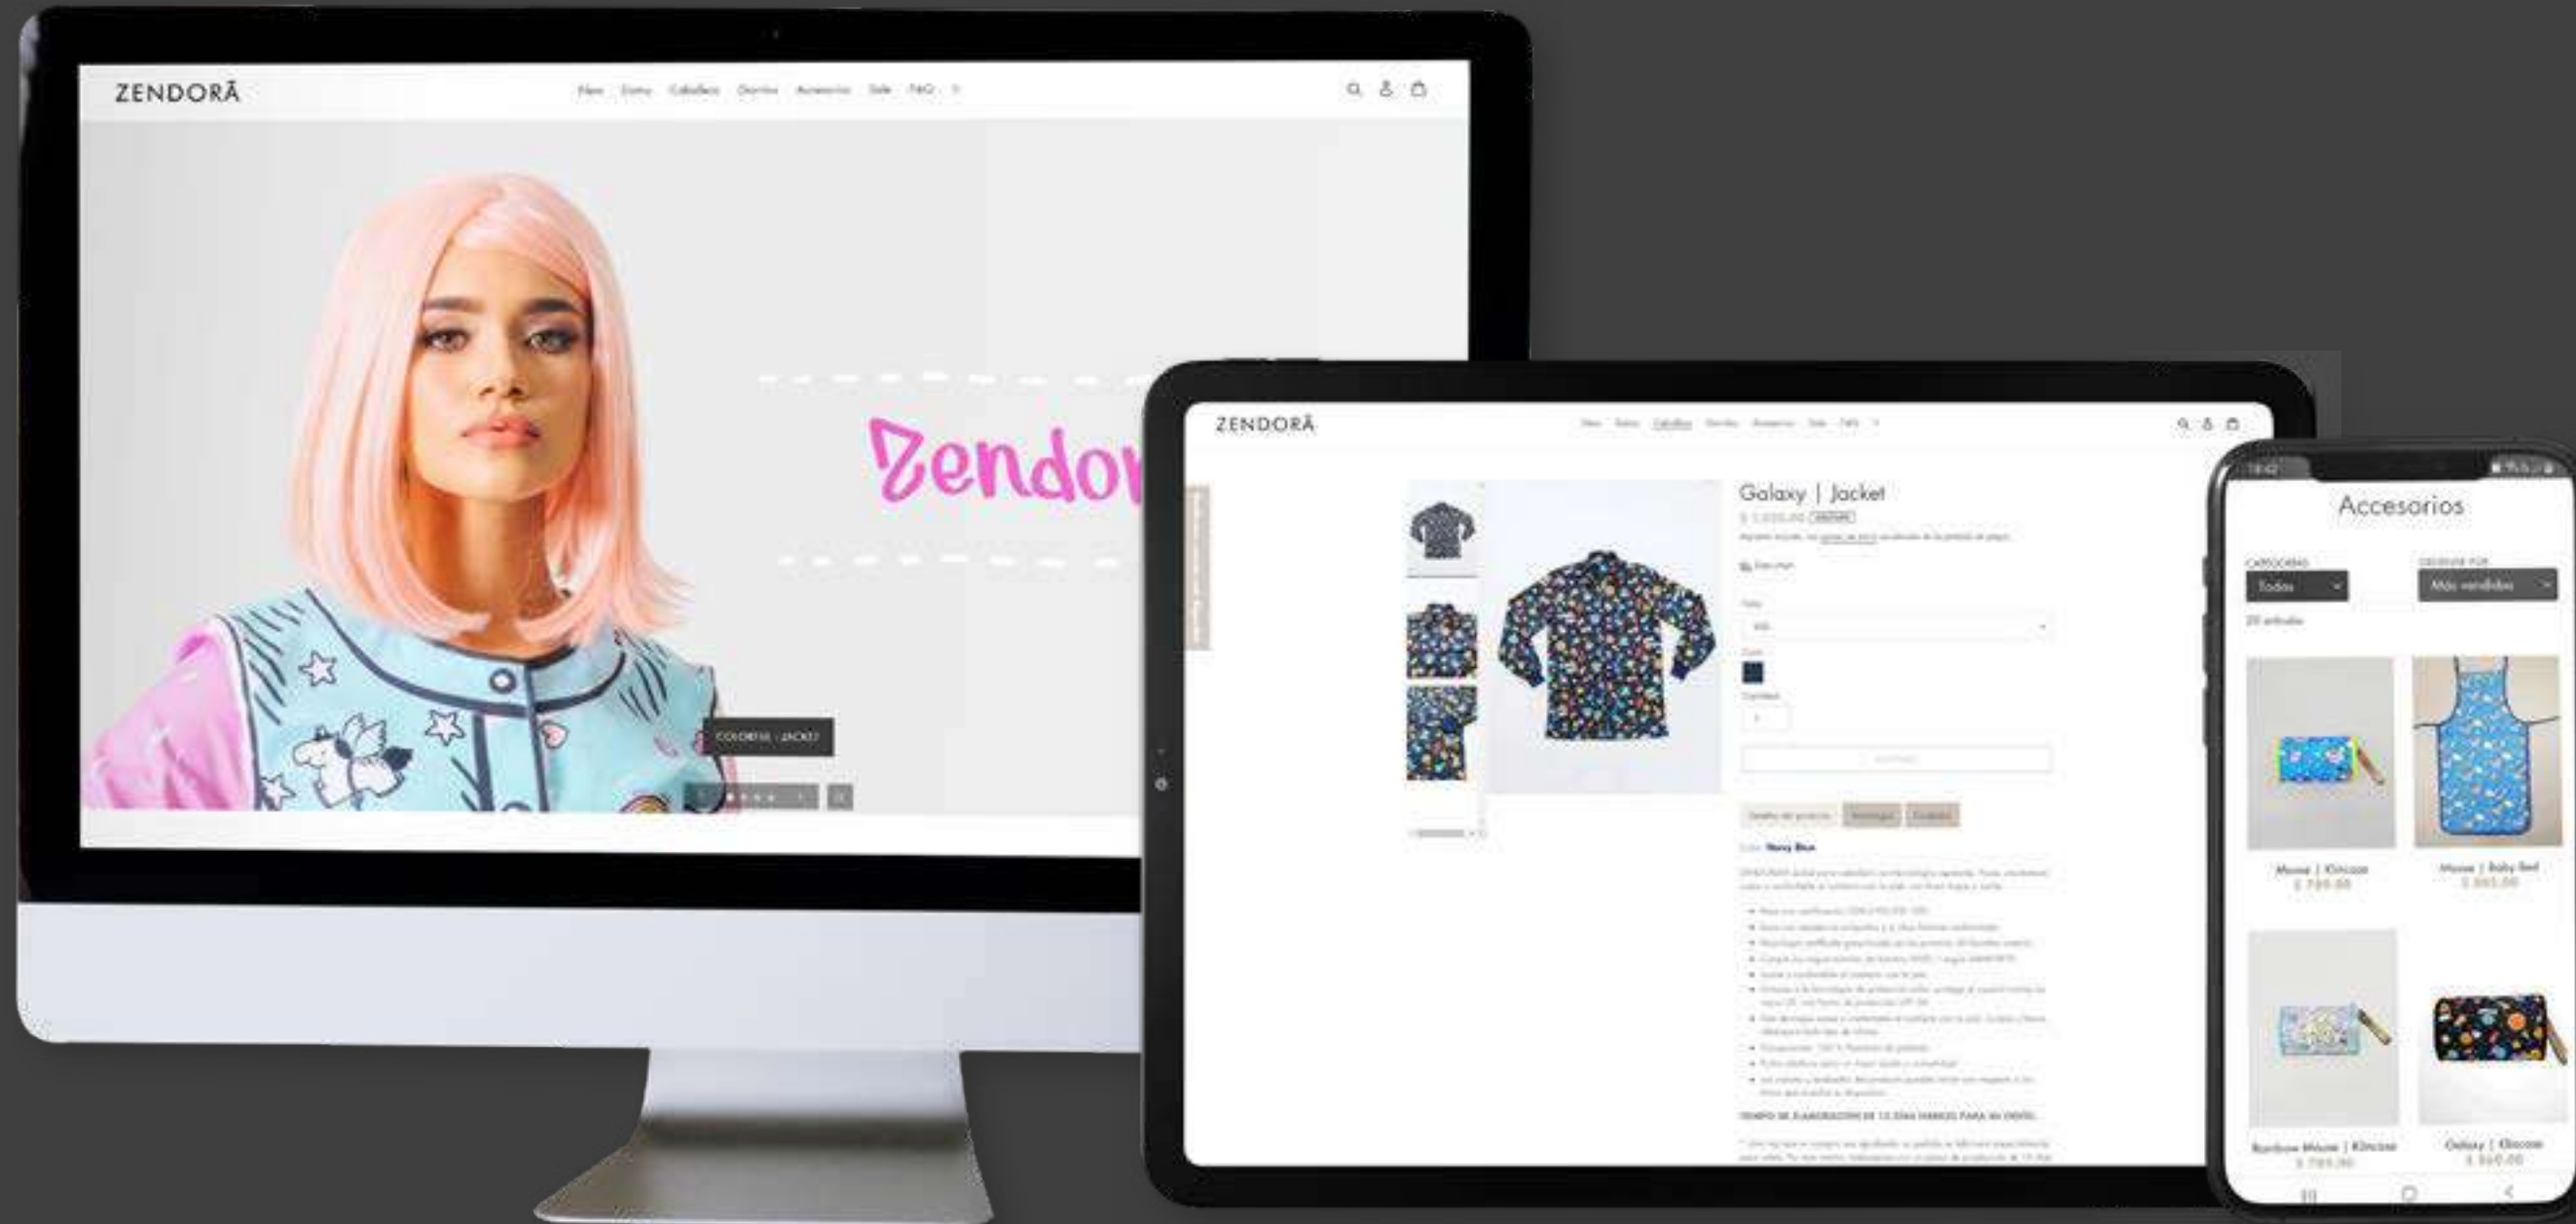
ZENDORĀ

New Dama Caballero Doctos Accesorios Sale FAQ

Zendor

COLORFUL | JACKET

ZENDORĀ

Galaxy | Jacket

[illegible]

Color: Navy Blue

TIEMPO DE ELABORACIÓN DE 15 DÍAS HÁBILES PARA SU ENVÍO.

Accesorios

Todas

Más vendidos

Mouse | Kimono

Mouse | Baby Bed

Rainbow Mouse | Kimono

Galaxy | Kimono